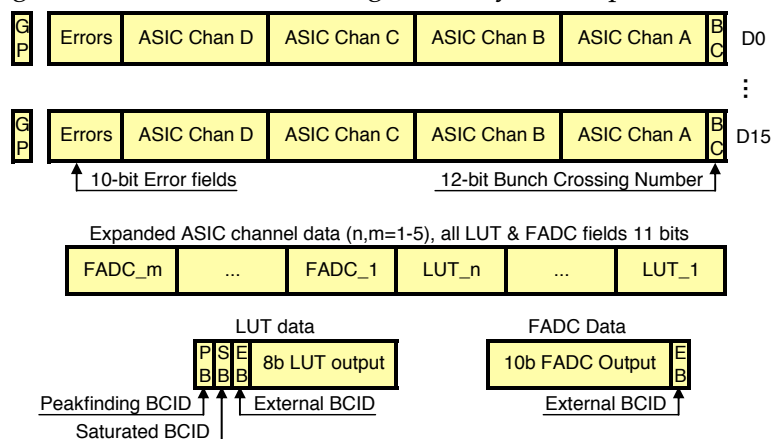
G P | Errors | ASIC Chan D | ASIC Chan C | ASIC Chan B | ASIC Chan A | B C | D0

⋮

G P | Errors | ASIC Chan D | ASIC Chan C | ASIC Chan B | ASIC Chan A | B C | D15

10-bit Error fields

12-bit Bunch Crossing Number

Expanded ASIC channel data (n,m=1-5), all LUT & FADC fields 11 bits

| FADC_m | ... | FADC_1 | LUT_n | ... | LUT_1 |
|---|---|---|---|---|---|

LUT data

P B | S B | E B | 8b LUT output

Peakfinding BCID

Saturated BCID

External BCID

FADC Data

10b FADC Output | E B

External BCID